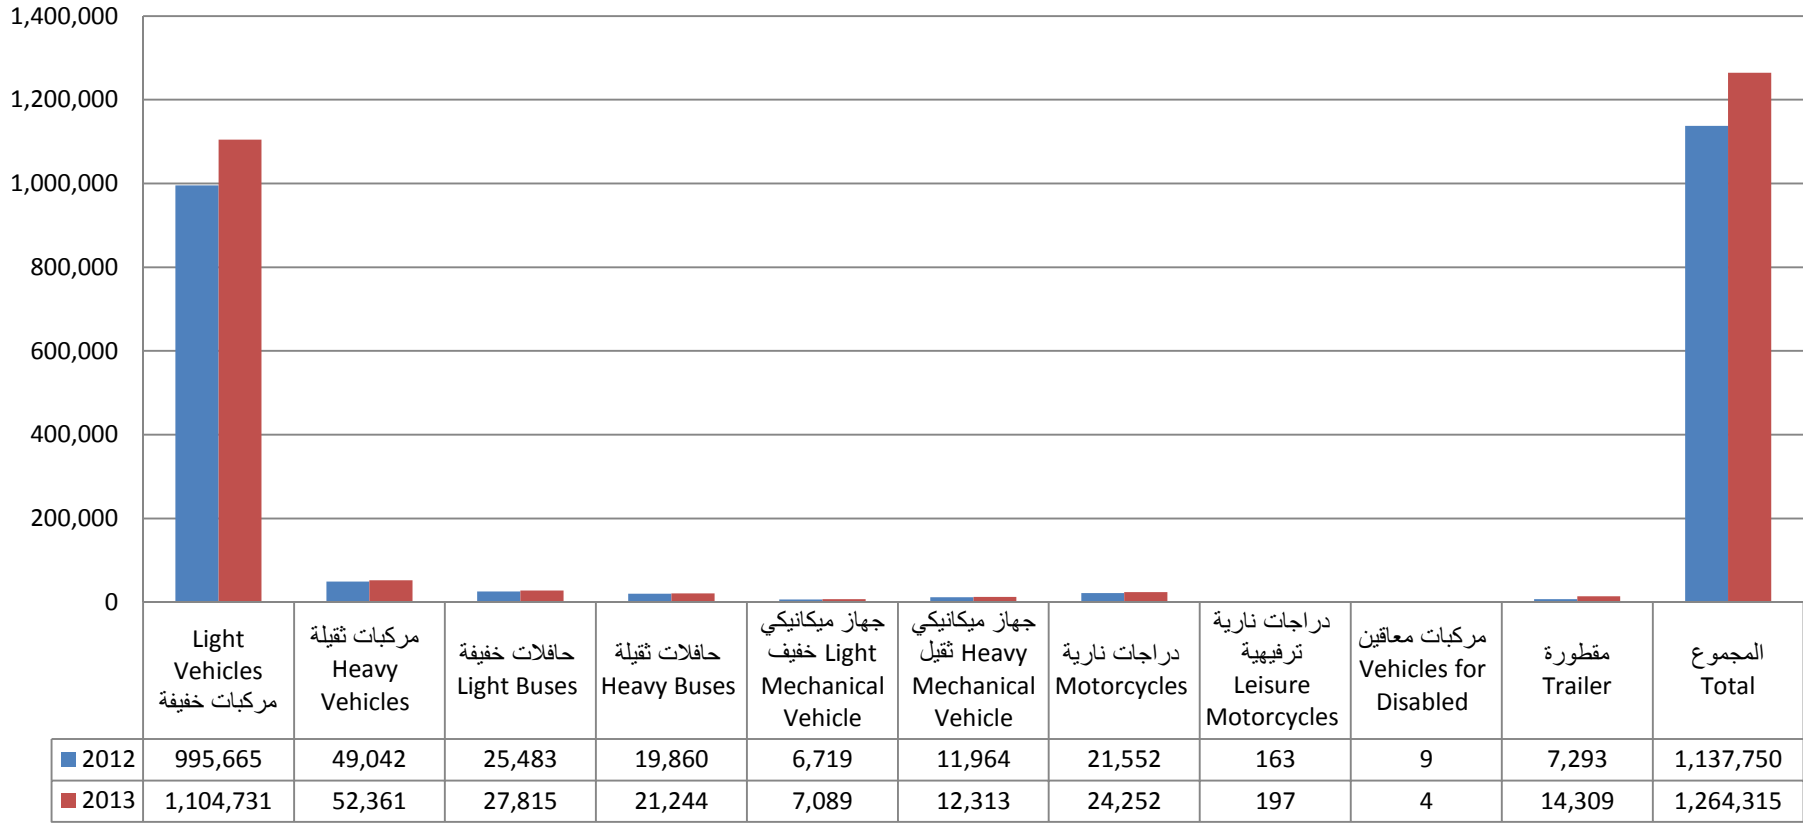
1,400,000
1,200,000
1,000,000
800,000
600,000
400,000
200,000
0

| | Light Vehicles مركبات خفيفة | مركبات ثقيلة Heavy Vehicles | حافلات خفيفة Light Buses | حافلات ثقيلة Heavy Buses | جهاز ميكانيكي خفيف Light Mechanical Vehicle | جهاز ميكانيكي ثقيل Heavy Mechanical Vehicle | دراجات نارية Motorcycles | دراجات نارية ترفيهية Leisure Motorcycles | مركبات معاقين Vehicles for Disabled | مقطورة Trailer | المجموع Total |
|---|---|---|---|---|---|---|---|---|---|---|---|
| 2012 | 995,665 | 49,042 | 25,483 | 19,860 | 6,719 | 11,964 | 21,552 | 163 | 9 | 7,293 | 1,137,750 |
| 2013 | 1,104,731 | 52,361 | 27,815 | 21,244 | 7,089 | 12,313 | 24,252 | 197 | 4 | 14,309 | 1,264,315 |